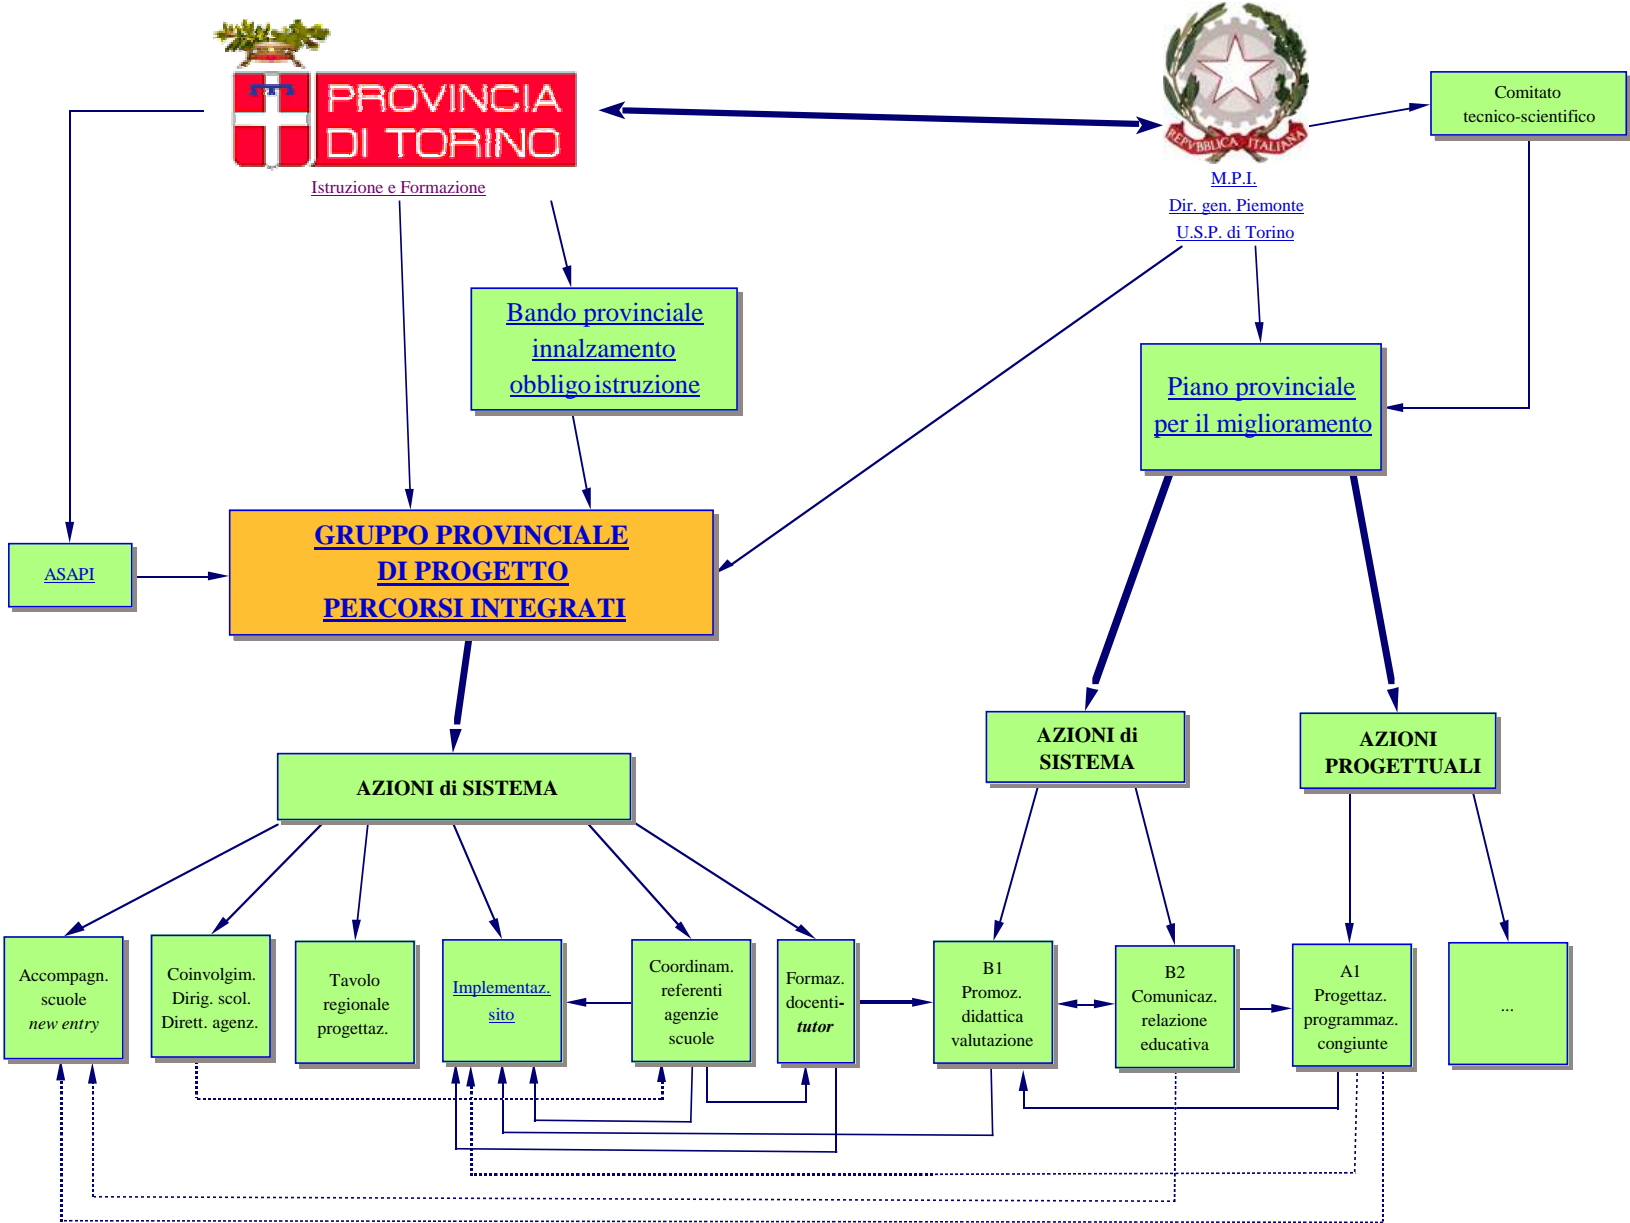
PROVINCIA DI TORINO

Istruzione e Formazione

REPVBBLICA ITALIANA

M.P.I.
Dir. gen. Piemonte
U.S.P. di Torino

Comitato tecnico-scientifico

Bando provinciale innalzamento obbligo istruzione

Piano provinciale per il miglioramento

ASAPI

GRUPPO PROVINCIALE DI PROGETTO PERCORSI INTEGRATI

AZIONI di SISTEMA

AZIONI di SISTEMA

AZIONI PROGETTUALI

Accompagn. scuole *new entry*

Coinvolgim. Dirig. scol. Dirett. agenz.

Tavolo regionale progettaz.

Implementaz. sito

Coordinam. referenti agenzie scuole

Formaz. docenti- ***tutor***

B1 Promoz. didattica valutazione

B2 Comunicaz. relazione educativa

A1 Progettaz. programmaz. congiunte

...